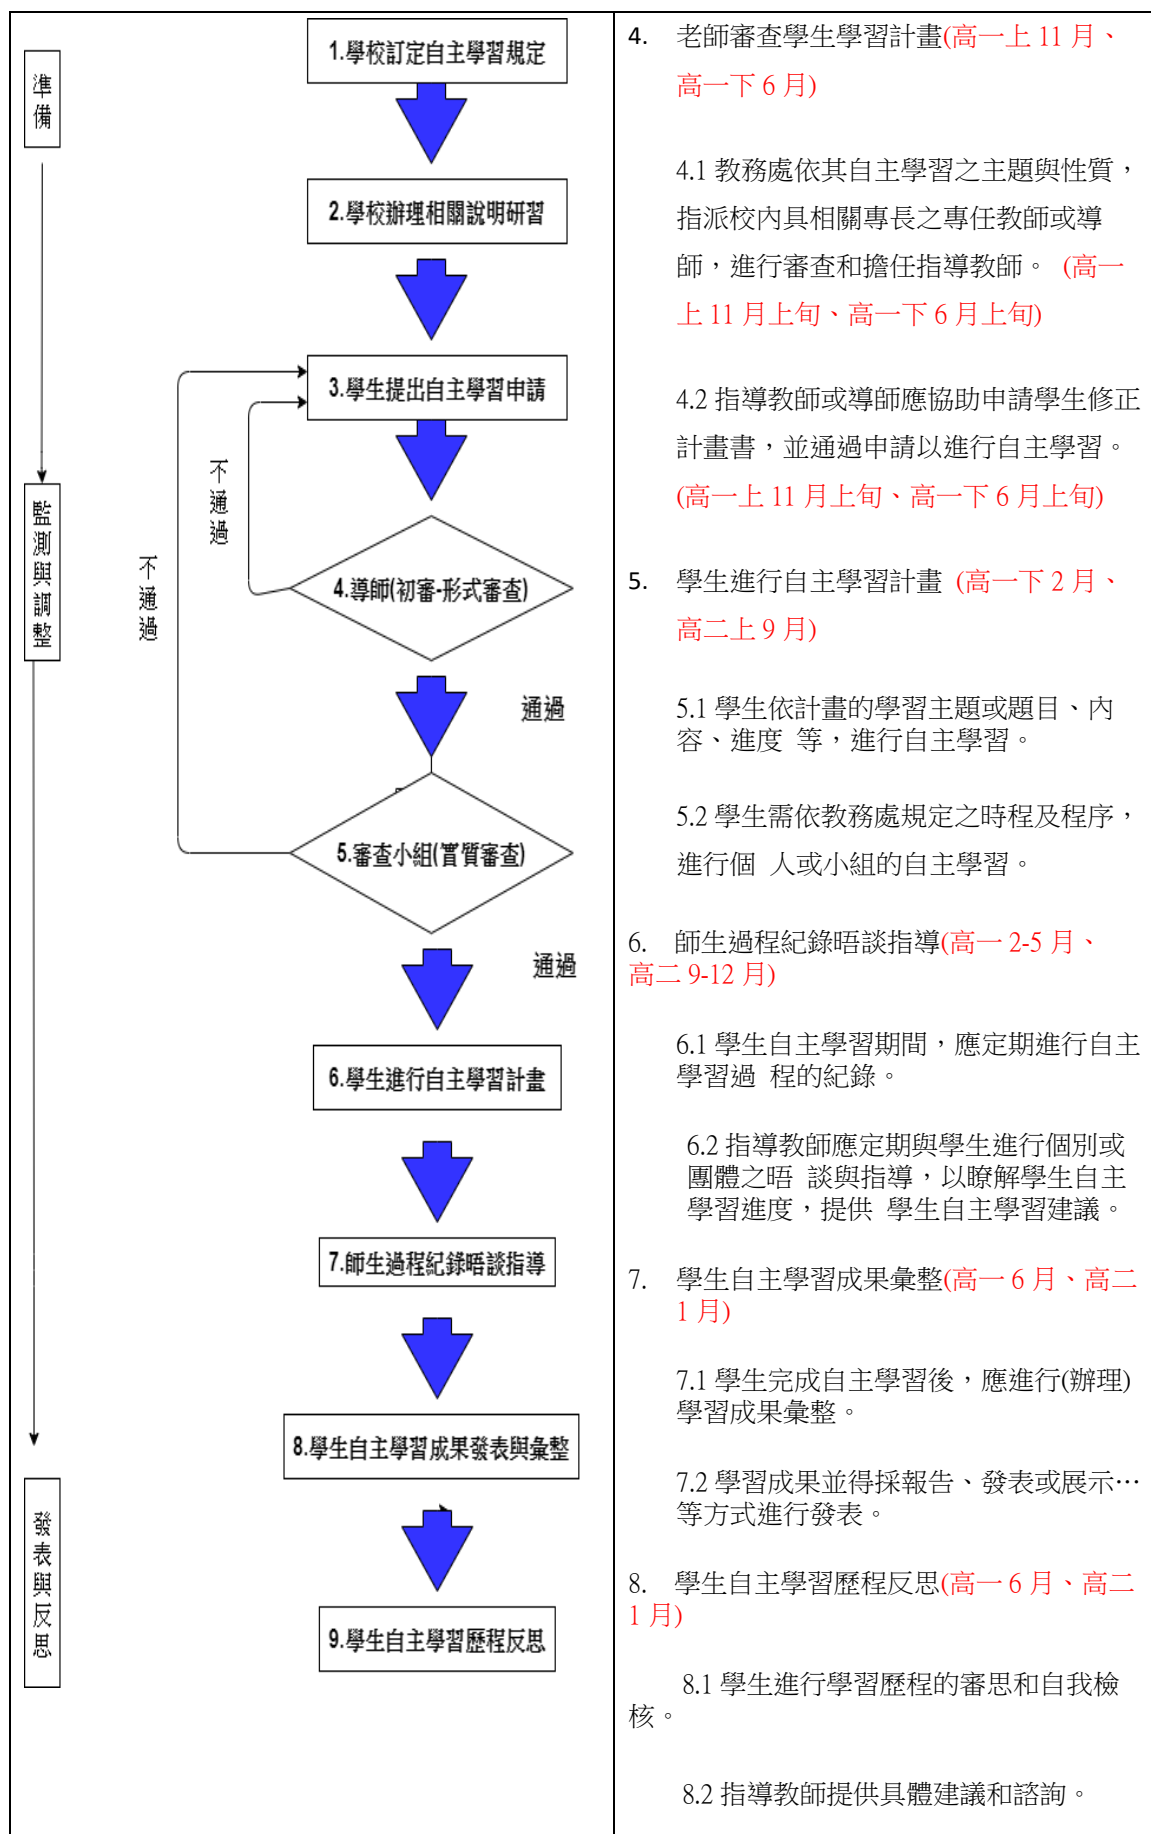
準備

監測與調整

發表與反思

1.學校訂定自主學習規定

2.學校辦理相關說明研習

3.學生提出自主學習申請

不通過

不通過

4.導師(初審-形式審查)

通過

5.審查小組(實質審查)

通過

6.學生進行自主學習計畫

7.師生過程紀錄晤談指導

8.學生自主學習成果發表與彙整

9.學生自主學習歷程反思

4. 老師審查學生學習計畫(高一上 11 月、高一下 6 月)

4.1 教務處依其自主學習之主題與性質，指派校內具相關專長之專任教師或導師，進行審查和擔任指導教師。 (高一上 11 月上旬、高一下 6 月上旬)

4.2 指導教師或導師應協助申請學生修正計畫書，並通過申請以進行自主學習。(高一上 11 月上旬、高一下 6 月上旬)

5. 學生進行自主學習計畫 (高一下 2 月、高二上 9 月)

5.1 學生依計畫的學習主題或題目、內容、進度 等，進行自主學習。

5.2 學生需依教務處規定之時程及程序，進行個 人或小組的自主學習。

6. 師生過程紀錄晤談指導(高一 2-5 月、高二 9-12 月)

6.1 學生自主學習期間，應定期進行自主學習過 程的紀錄。

6.2 指導教師應定期與學生進行個別或團體之晤 談與指導，以瞭解學生自主學習進度，提供 學生自主學習建議。

7. 學生自主學習成果彙整(高一 6 月、高二 1 月)

7.1 學生完成自主學習後，應進行(辦理)學習成果彙整。

7.2 學習成果並得採報告、發表或展示…等方式進行發表。

8. 學生自主學習歷程反思(高一 6 月、高二 1 月)

8.1 學生進行學習歷程的審思和自我檢核。

8.2 指導教師提供具體建議和諮詢。